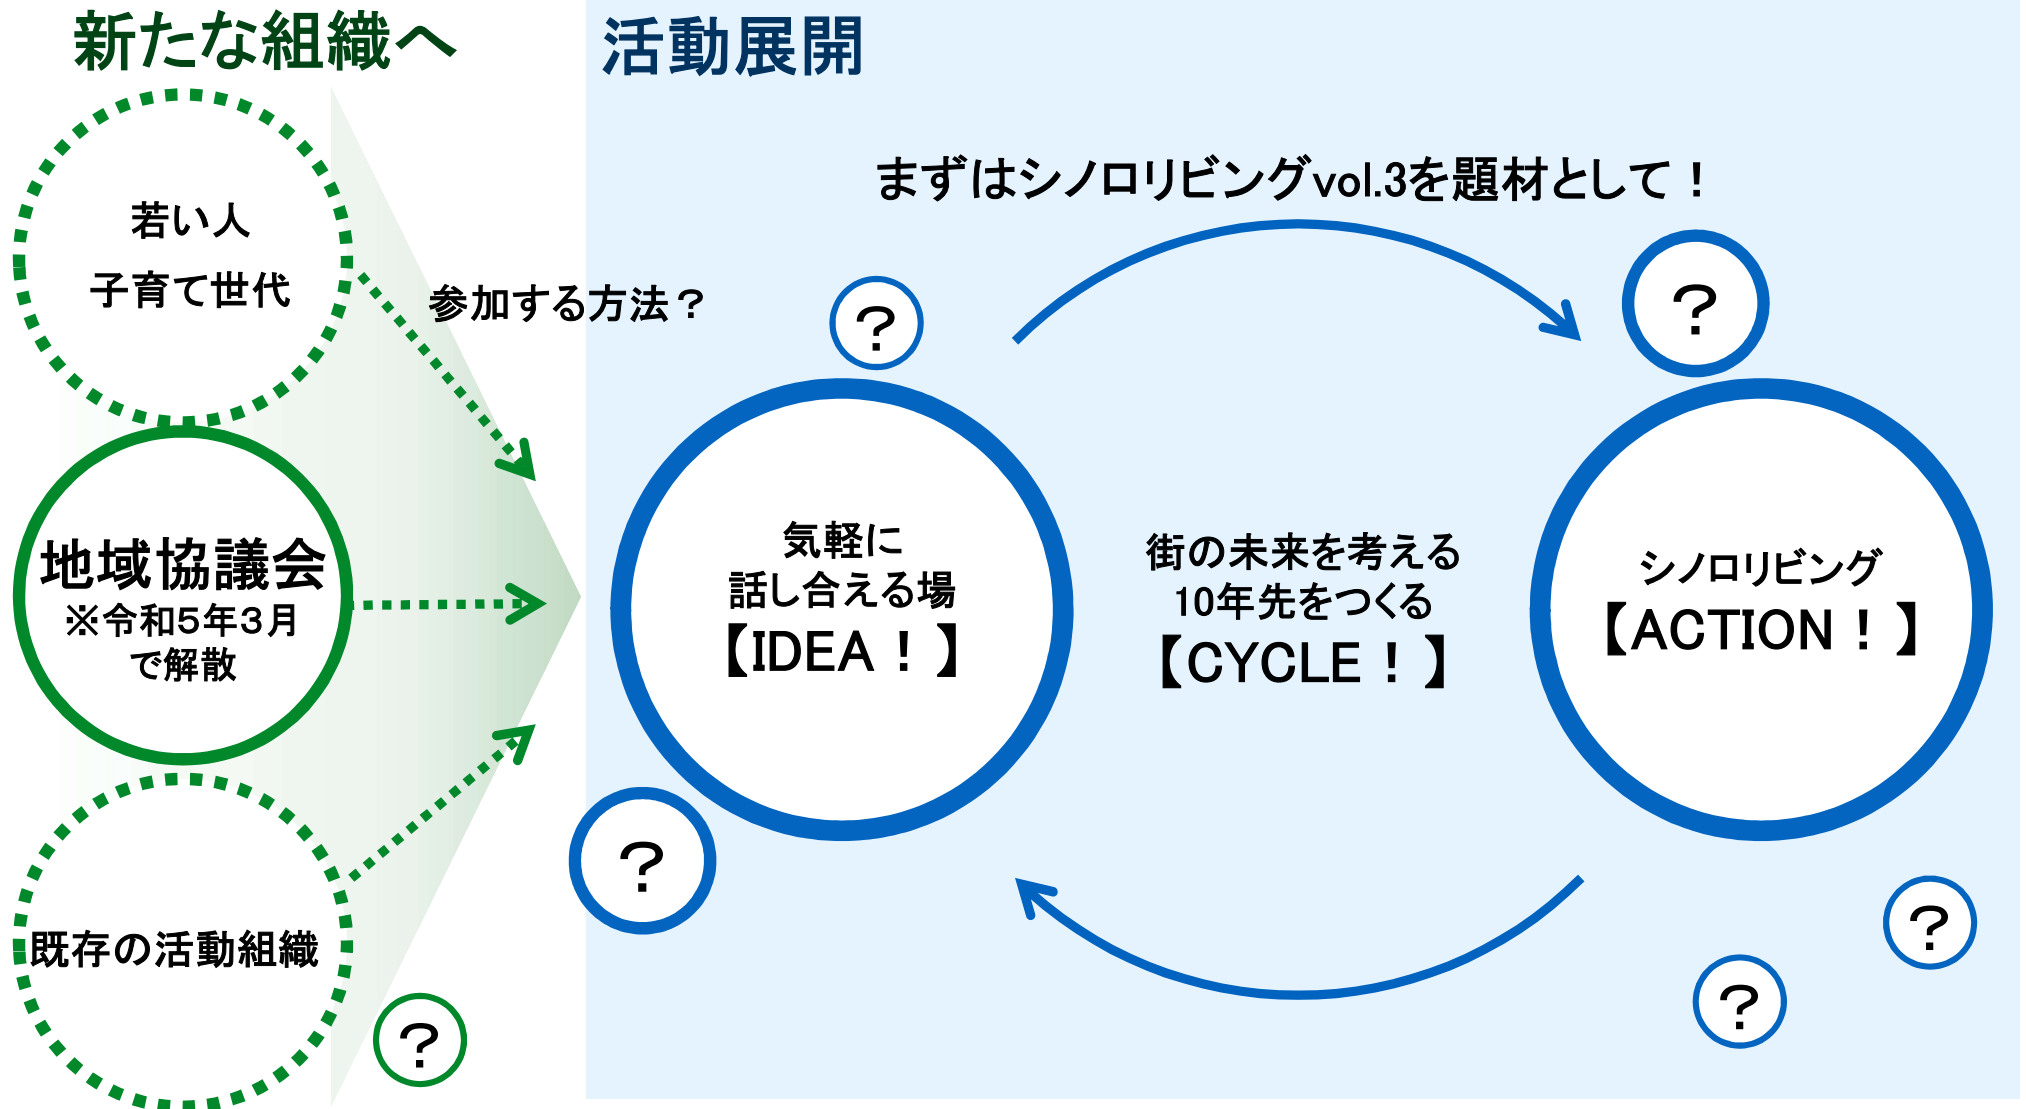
新たな組織へ

活動展開

若い人
子育て世代

参加する方法？

地域協議会
※令和5年3月
で解散

既存の活動組織

?

まずはシノロリビングvol.3を題材として！

?

気軽に
話し合える場
【IDEA！】

?

街の未来を考える
10年先をつくる
【CYCLE！】

?

シノロリビング
【ACTION！】

?

?